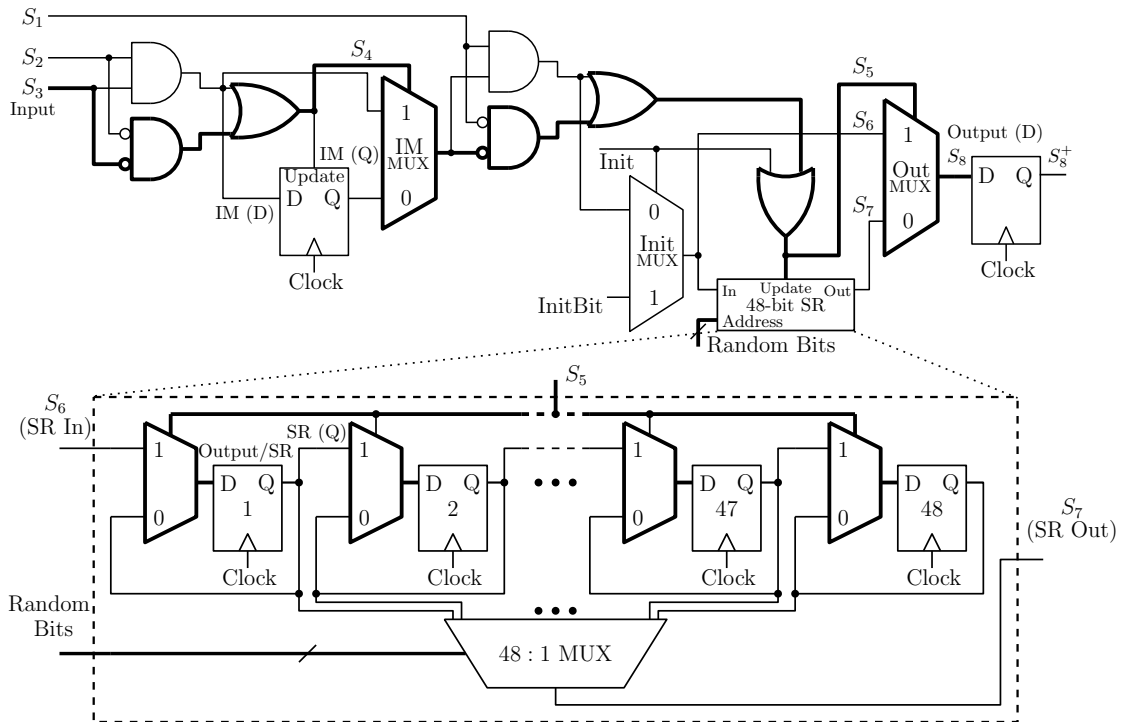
$S_1$
$S_2$
$S_3$
Input
$S_4$
1
IM
MUX
0
IM (Q)
Update
D Q
IM (D)
Clock
$S_5$
$S_6$
1
Output (D)
$S_8$
$S_8^+$
Out
MUX
D Q
$S_7$
0
Clock
Init
0
Init
MUX
1
InitBit
In
Update
48-bit SR
Out
Address
Random Bits
$S_5$
$S_6$
(SR In)
1
0
Output/SR
D Q
1
Clock
SR (Q)
1
0
D Q
2
Clock
1
0
D Q
47
Clock
1
0
D Q
48
Clock
$S_7$
(SR Out)
Random
Bits
48 : 1 MUX